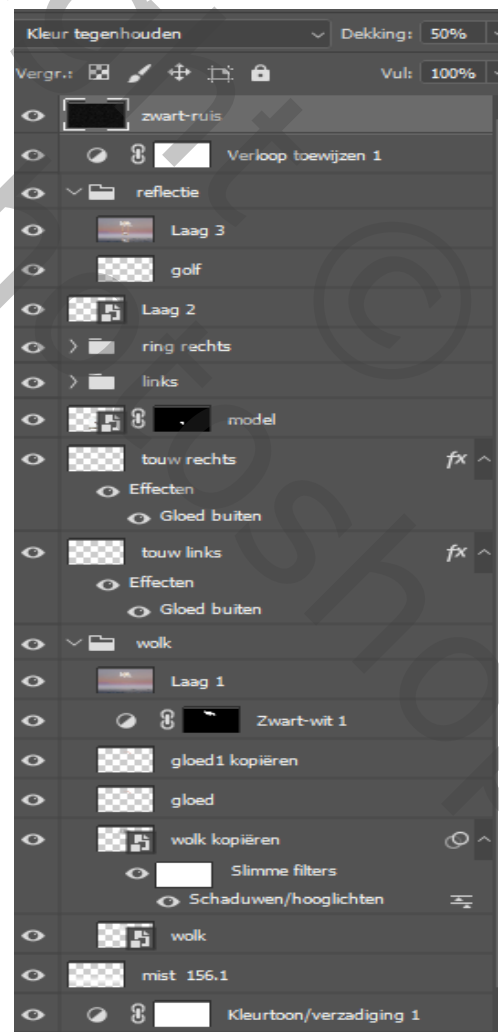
Kleur tegenhouden
Dekking: 50%
Vergr.:
Vul: 100%
zwart-ruis
Verloop toewijzen 1
reflectie
Laag 3
golf
Laag 2
ring rechts
links
model
touw rechts
Effecten
Gloed buiten
touw links
Effecten
Gloed buiten
wolk
Laag 1
Zwart-wit 1
gloed1 kopiëren
gloed
wolk kopiëren
Slimme filters
Schaduwen/hooglichten
wolk
mist 156.1
Kleurtoon/verzadiging 1